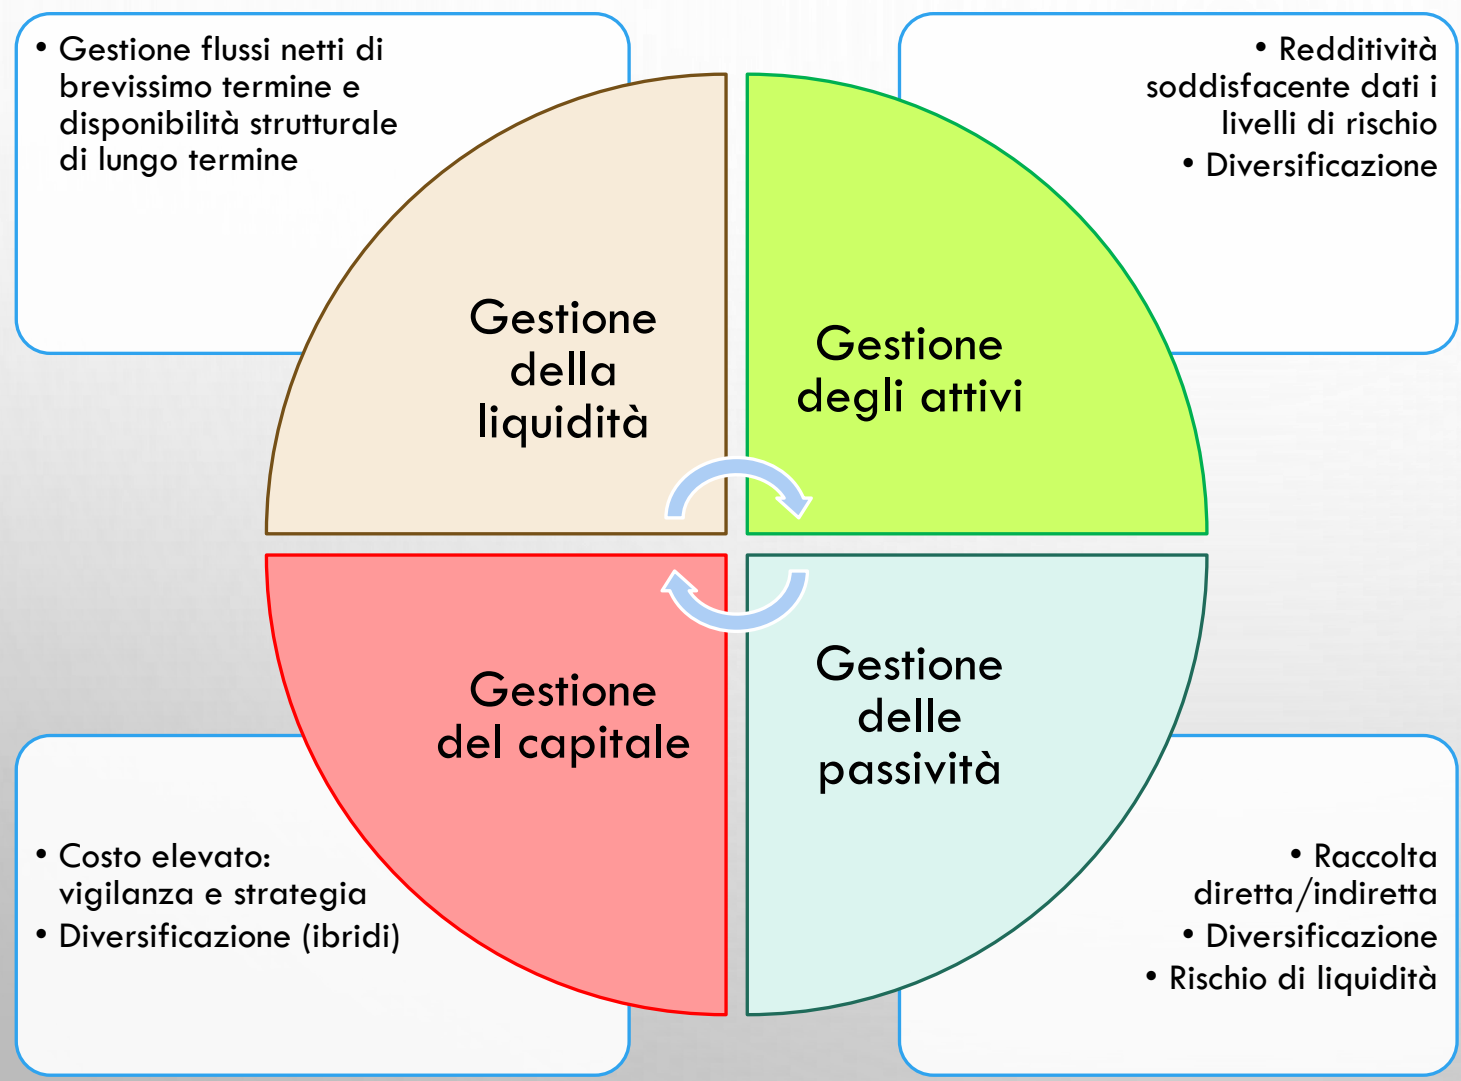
• Gestione flussi netti di brevissimo termine e disponibilità strutturale di lungo termine

• Redditività soddisfacente dati i livelli di rischio
• Diversificazione

Gestione della liquidità

Gestione degli attivi

Gestione del capitale

Gestione delle passività

• Costo elevato: vigilanza e strategia
• Diversificazione (ibridi)

• Raccolta diretta/indiretta
• Diversificazione
• Rischio di liquidità